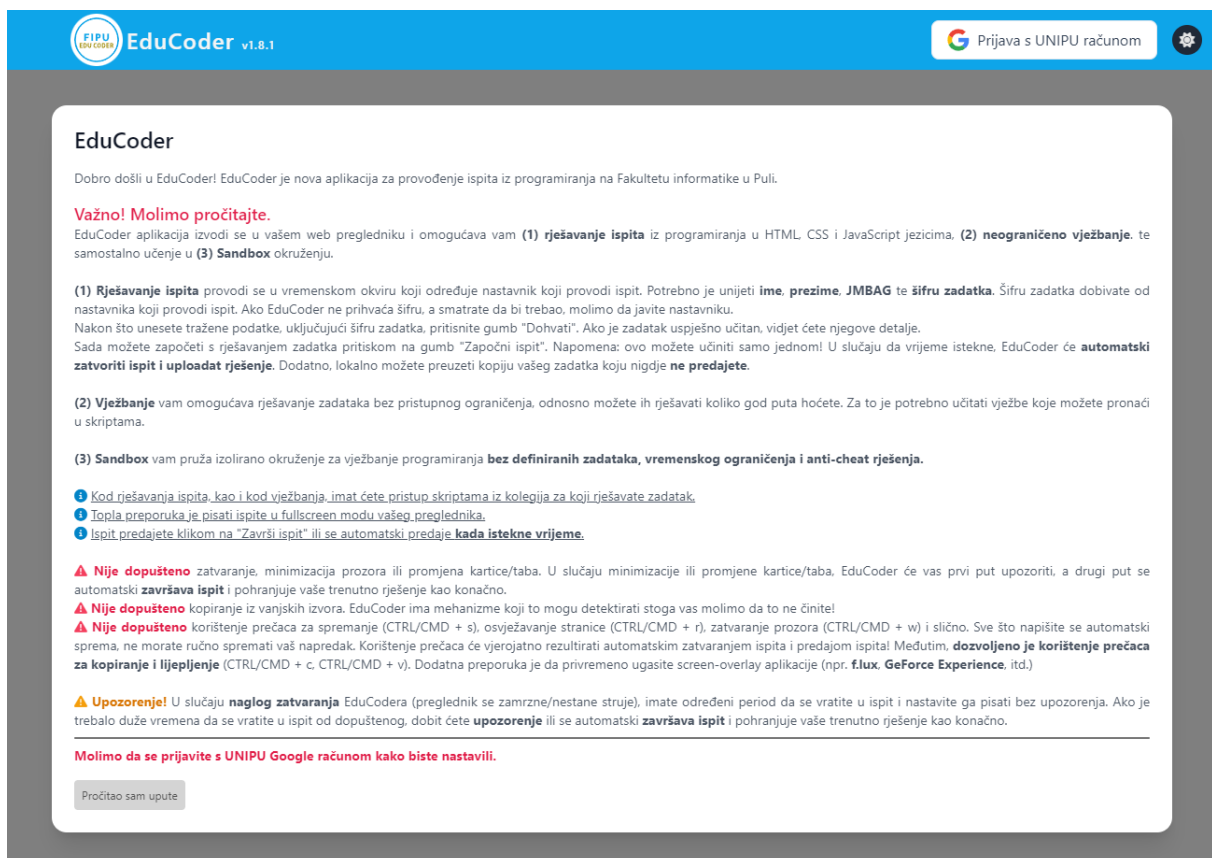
FIPU EDU CODER EduCoder v1.8.1

Prijava s UNIPU računom

EduCoder

Dobro došli u EduCoder! EduCoder je nova aplikacija za provođenje ispita iz programiranja na Fakultetu informatike u Puli.

Važno! Molimo pročitajte.
EduCoder aplikacija izvodi se u vašem web pregledniku i omogućava vam (1) rješavanje ispita iz programiranja u HTML, CSS i JavaScript jezicima, (2) neograničeno vježbanje, te samostalno učenje u (3) Sandbox okruženju.

(1) Rješavanje ispita provodi se u vremenskom okviru koji određuje nastavnik koji provodi ispit. Potrebno je unijeti ime, prezime, JMBAG te šifru zadatka. Šifru zadatka dobivate od nastavnika koji provodi ispit. Ako EduCoder ne prihvaća šifru, a smatrate da bi trebao, molimo da javite nastavniku.
Nakon što unesete tražene podatke, uključujući šifru zadatka, pritisnite gumb "Dohvati". Ako je zadatak uspješno učitan, vidjet ćete njegove detalje.
Sada možete započeti s rješavanjem zadatka pritiskom na gumb "Započni ispit". Napomena: ovo možete učiniti samo jednom! U slučaju da vrijeme istekne, EduCoder će automatski zatvoriti ispit i uploadat rješenje. Dodatno, lokalno možete preuzeti kopiju vašeg zadatka koju nigdje ne predajete.

(2) Vježbanje vam omogućava rješavanje zadataka bez pristupnog ograničenja, odnosno možete ih rješavati koliko god puta hoćete. Za to je potrebno učitati vježbe koje možete pronaći u skriptama.

(3) Sandbox vam pruža izolirano okruženje za vježbanje programiranja bez definiranih zadataka, vremenskog ograničenja i anti-cheat rješenja.

Kod rješavanja ispita, kao i kod vježbanja, imat ćete pristup skriptama iz kolegija za koji rješavate zadatak.
Topla preporuka je pisati ispite u fullscreen modu vašeg preglednika.
Ispit predajete klikom na "Završi ispit" ili se automatski predaje kada istekne vrijeme.

Nije dopušteno zatvaranje, minimizacija prozora ili promjena kartice/taba. U slučaju minimizacije ili promjene kartice/taba, EduCoder će vas prvi put upozoriti, a drugi put se automatski završava ispit i pohranjuje vaše trenutno rješenje kao konačno.
Nije dopušteno kopiranje iz vanjskih izvora. EduCoder ima mehanizme koji to mogu detektirati stoga vas molimo da to ne činite!
Nije dopušteno korištenje prečaca za spremanje (CTRL/CMD + s), osvježavanje stranice (CTRL/CMD + r), zatvaranje prozora (CTRL/CMD + w) i slično. Sve što napišite se automatski sprema, ne morate ručno spremati vaš napredak. Korištenje prečaca će vjerojatno rezultirati automatskim zatvaranjem ispita i predajom ispita! Međutim, dozvoljeno je korištenje prečaca za kopiranje i lijepljenje (CTRL/CMD + c, CTRL/CMD + v). Dodatna preporuka je da privremeno ugasite screen-overlay aplikacije (npr. f.lux, GeForce Experience, itd.)

Upozorenje! U slučaju naglog zatvaranja EduCodera (preglednik se zamrzne/nestane struje), imate određeni period da se vratite u ispit i nastavite ga pisati bez upozorenja. Ako je trebalo duže vremena da se vratite u ispit od dopuštenog, dobit ćete upozorenje ili se automatski završava ispit i pohranjuje vaše trenutno rješenje kao konačno.

Molimo da se prijavite s UNIPU Google računom kako biste nastavili.

Pročitao sam upute